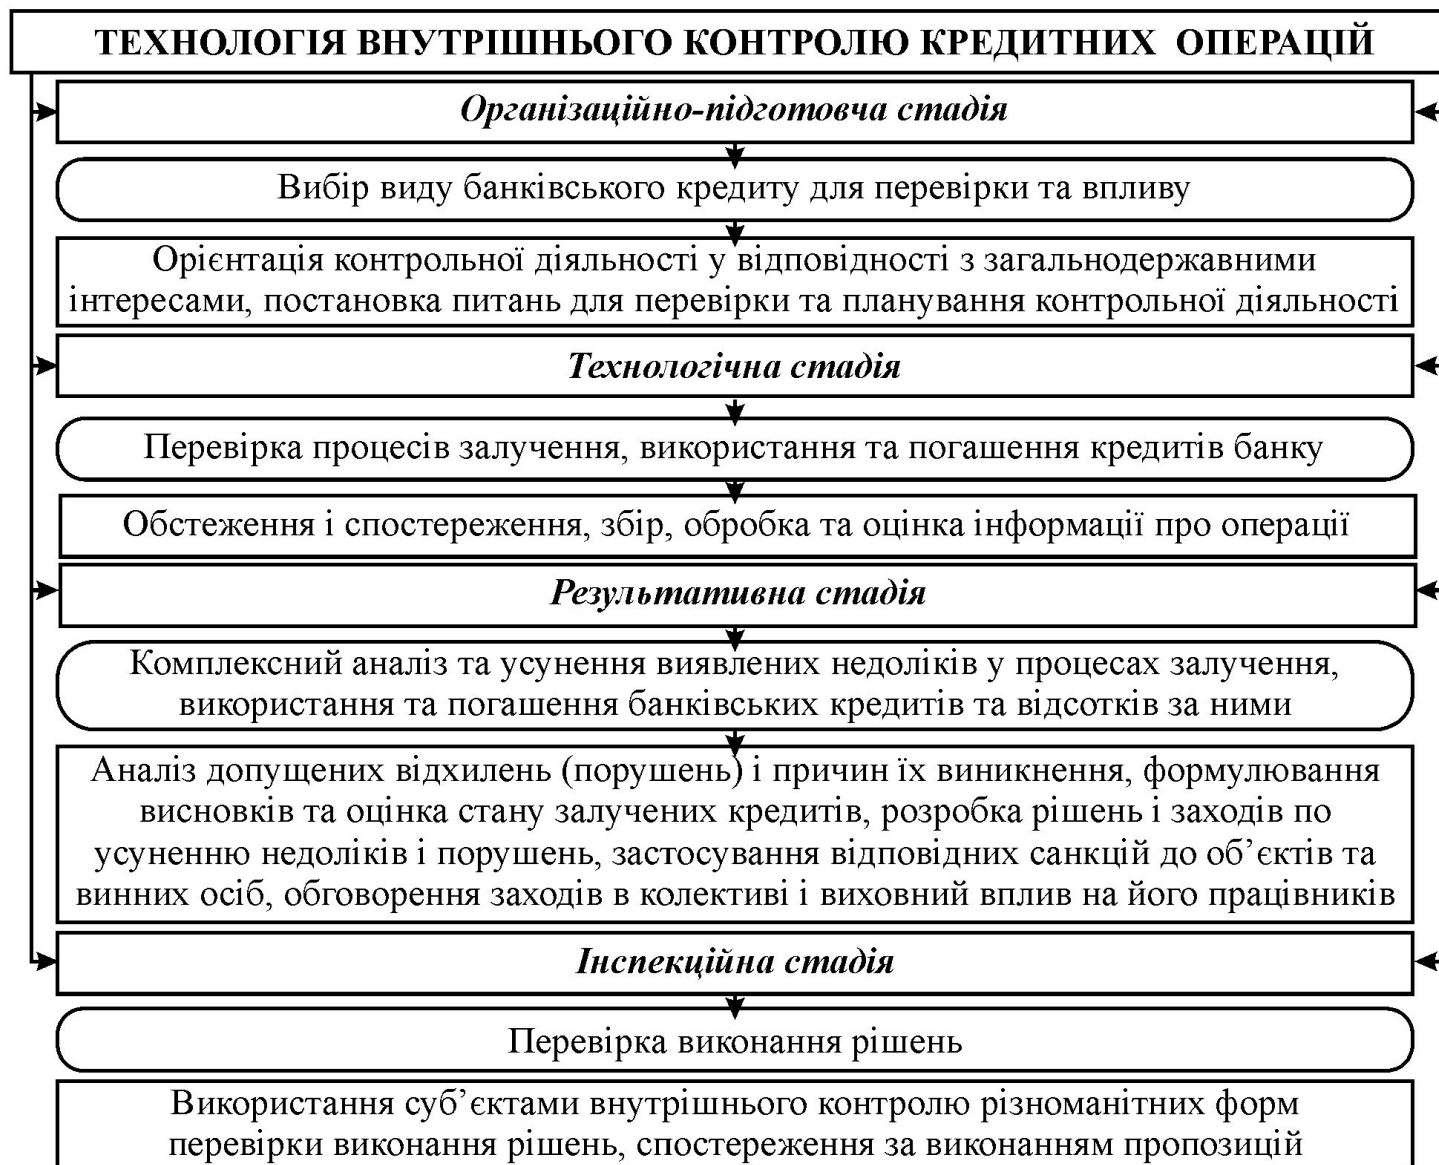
ТЕХНОЛОГІЯ ВНУТРІШНЬОГО КОНТРОЛЮ КРЕДИТНИХ ОПЕРАЦІЙ

Організаційно-підготовча стадія

Вибір виду банківського кредиту для перевірки та впливу

Орієнтація контрольної діяльності у відповідності з загальнодержавними інтересами, постановка питань для перевірки та планування контрольної діяльності

Технологічна стадія

Перевірка процесів залучення, використання та погашення кредитів банку

Обстеження і спостереження, збір, обробка та оцінка інформації про операції

Результативна стадія

Комплексний аналіз та усунення виявлених недоліків у процесах залучення, використання та погашення банківських кредитів та відсотків за ними

Аналіз допущених відхилень (порушень) і причин їх виникнення, формулювання висновків та оцінка стану залучених кредитів, розробка рішень і заходів по усуненню недоліків і порушень, застосування відповідних санкцій до об'єктів та винних осіб, обговорення заходів в колективі і виховний вплив на його працівників

Інспекційна стадія

Перевірка виконання рішень

Використання суб'єктами внутрішнього контролю різноманітних форм перевірки виконання рішень, спостереження за виконанням пропозицій